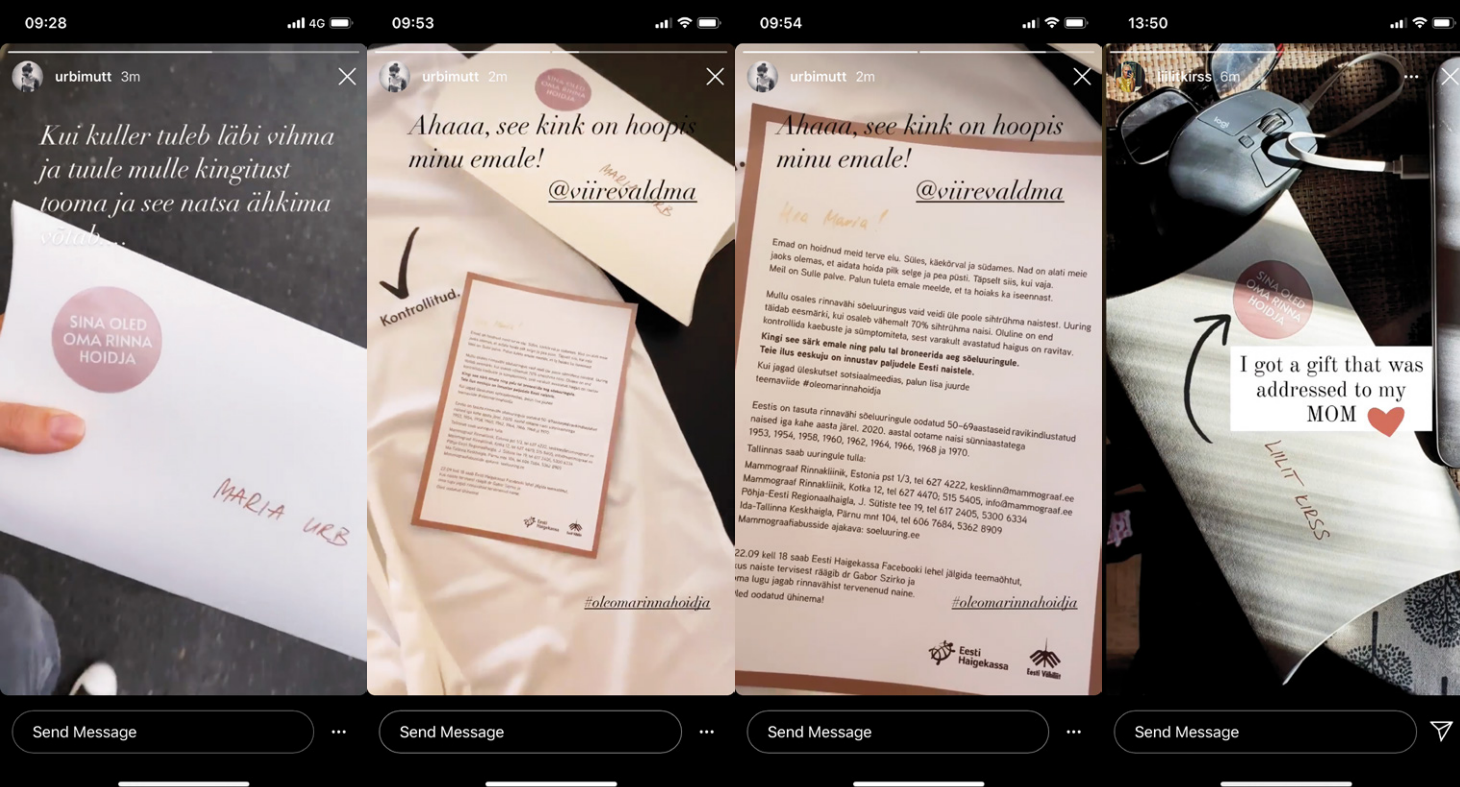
09:28 4G

urbimutt 3m

Kui kuller tuleb läbi vihma ja tuule mulle kingitust tooma ja see natsa ähkima võtab...

SINA OLED OMA RINNA HOIDJA

MARIA URB

Send Message

09:53

urbimutt 2m

SINA OLED OMA RINNA HOIDJA

Ahaaa, see kink on hoopis minu emale!

@viirevaldma

MARIA URB

Kontrollitud.

#oleomarinnahoidja

Send Message

09:54

urbimutt 2m

Ahaaa, see kink on hoopis minu emale!

@viirevaldma

Hea Maria!

Emad on hoidnud meid terve elu. Süles, käekõrval ja südames. Nad on alati meie jaoks olemas, et aidata hoida pilk selge ja pea püsti. Täpselt siis, kui vaja. Meil on Sulle palve. Palun tuleta emale meelde, et ta hoiaks ka iseennast.

Mullu osales rinnavähi sõeluuringus vaid veidi üle poole sihtrühma naistest. Uuring täidab eesmärki, kui osaleb vähemalt 70% sihtrühma naisi. Oluline on end kontrollida kaebuste ja sümptomiteta, sest varakult avastatud haigus on ravitav. Kingi see särk emale ning palu tal broneerida aeg sõeluuringule. Teie ilus eeskuju on innustav paljudele Eesti naistele.

Kui jagad üleskutset sotsiaalmeedias, palun lisa juurde teemaviide #oleomarinnahoidja

Eestis on tasuta rinnavähi sõeluuringule oodatud 50–69aastaseid ravikindlustatud naised iga kahe aasta järel. 2020. aastal ootame naisi sünniaastatega 1953, 1954, 1958, 1960, 1962, 1964, 1966, 1968 ja 1970.

Tallinnas saab uuringule tulla:

Mammograaf Rinnakliinik, Estonia pst 1/3, tel 627 4222, kesklinn@mammograaf.ee
Mammograaf Rinnakliinik, Kotka 12, tel 627 4470; 515 5405, info@mammograaf.ee
Põhja-Eesti Regionaalhaigla, J. Sütiste tee 19, tel 617 2405, 5300 6334
Ida-Tallinna Keskhaigla, Pärnu mnt 104, tel 606 7684, 5362 8909
Mammograafiabusside ajakava: soeluuring.ee

22.09 kell 18 saab Eesti Haigekassa Facebooki lehel jälgida teemaõhtut, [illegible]us naiste tervisest räägib dr Gabor Szirko ja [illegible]ma lugu jagab rinnavähist tervenenud naine. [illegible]led oodatud ühinema!

#oleomarinnahoidja

Eesti Haigekassa

Eesti Vähiliit

Send Message

13:50

liilitkirss 6m

logi

SINA OLED OMA RINNA HOIDJA

I got a gift that was addressed to my MOM

LIILIT KIRSS

Send Message